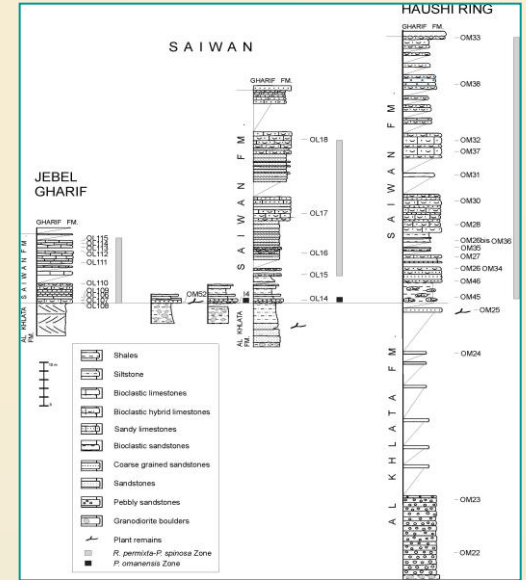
HAUSHI RING

SAIWAN

JEBEL GHARIF

GHARIF FM.

GHARIF FM.

GHARIF FM.

SAIWAN FM

SAIWAN FM.

SAIWAN FM.

AL KHLATA FM

AL KHLATA FM.

AL KHLATA FM.

OL115
OL114
OL113
OL112
OL111
OL110
OL109
OL108
OL107
OL106

OM52

I4

OL18
OL17
OL16
OL15
OL14

OM33
OM38
OM32
OM37
OM31
OM30
OM28
OM26bis OM36
OM35
OM27
OM26 OM34
OM46
OM45
OM25
OM24
OM23
OM22

Shales
Siltstone
Bioclastic limestones
Bioclastic hybrid limestones
Sandy limestones
Bioclastic sandstones
Coarse grained sandstones
Sandstones
Pebbly sandstones
Granodiorite boulders
Plant remains
R. permixta-P. spinosa Zone
P. omanensis Zone